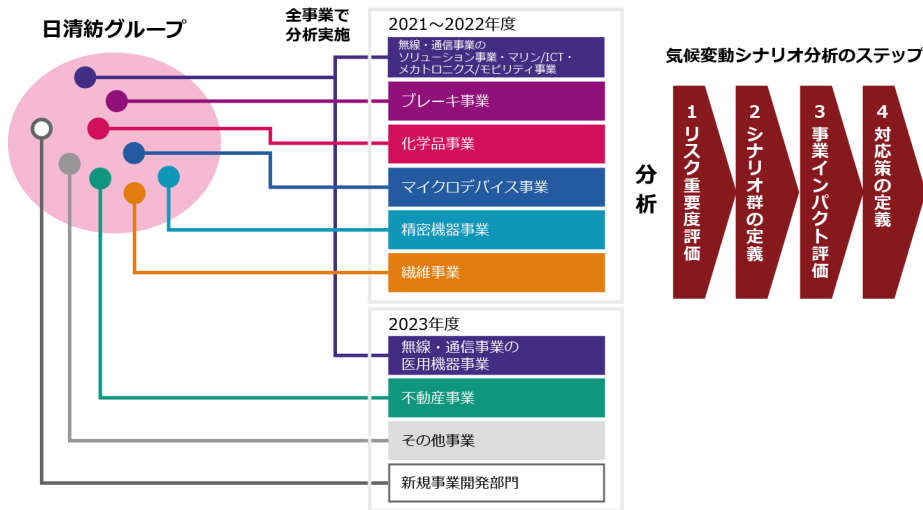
日清紡グループ

全事業で分析実施

2021～2022年度

無線・通信事業のソリューション事業・マリン/ICT・メカトロニクス/モビリティ事業

ブレーキ事業

化学品事業

マイクロデバイス事業

精密機器事業

繊維事業

2023年度

無線・通信事業の医用機器事業

不動産事業

その他事業

新規事業開発部門

気候変動シナリオ分析のステップ

分析

1 リスク重要度評価

2 シナリオ群の定義

3 事業インパクト評価

4 対応策の定義